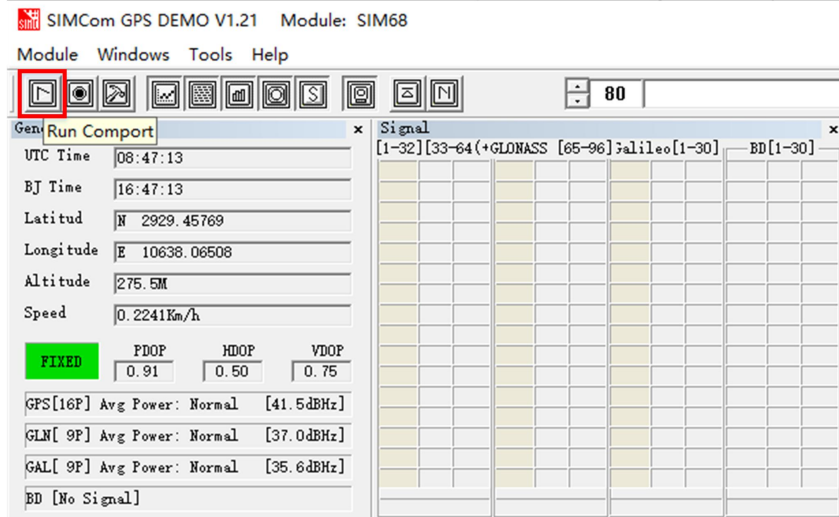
SIMCom GPS DEMO V1.21 Module: SIM68

Module Windows Tools Help

80

Gene Run Comport ×

UTC Time 08:47:13

BJ Time 16:47:13

Latitud N 2929.45769

Longitude E 10638.06508

Altitude 275.5M

Speed 0.2241Km/h

FIXED

PDOP 0.91

HDOP 0.50

VDOP 0.75

GPS[16P] Avg Power: Normal [41.5dBHz]

GLN[ 9P] Avg Power: Normal [37.0dBHz]

GAL[ 9P] Avg Power: Normal [35.6dBHz]

BD [No Signal]

Signal ×

[1-32] [33-64(+ GLONASS [65-96] Galileo[1-30] BD[1-30]